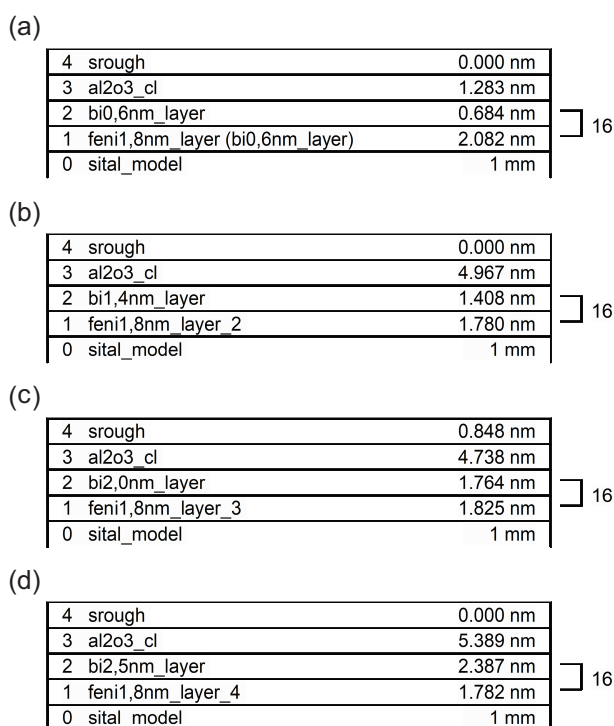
(a)

| 4 | srough | 0.000 nm |
|---|---|---|
| 3 | al2o3_cl | 1.283 nm |
| 2 | bi0,6nm_layer | 0.684 nm |
| 1 | feni1,8nm_layer (bi0,6nm_layer) | 2.082 nm |
| 0 | sital_model | 1 mm |

16

(b)

| 4 | srough | 0.000 nm |
|---|---|---|
| 3 | al2o3_cl | 4.967 nm |
| 2 | bi1,4nm_layer | 1.408 nm |
| 1 | feni1,8nm_layer_2 | 1.780 nm |
| 0 | sital_model | 1 mm |

16

(c)

| 4 | srough | 0.848 nm |
|---|---|---|
| 3 | al2o3_cl | 4.738 nm |
| 2 | bi2,0nm_layer | 1.764 nm |
| 1 | feni1,8nm_layer_3 | 1.825 nm |
| 0 | sital_model | 1 mm |

16

(d)

| 4 | srough | 0.000 nm |
|---|---|---|
| 3 | al2o3_cl | 5.389 nm |
| 2 | bi2,5nm_layer | 2.387 nm |
| 1 | feni1,8nm_layer_4 | 1.782 nm |
| 0 | sital_model | 1 mm |

16